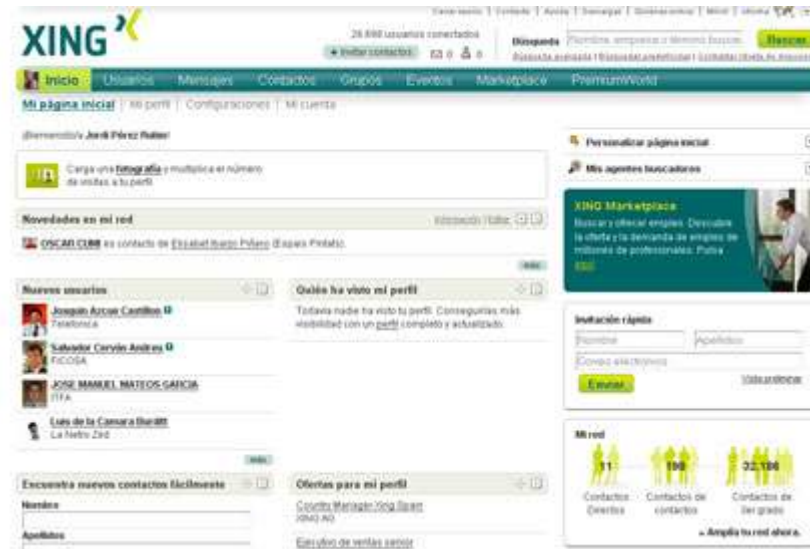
Cerrar sesión | Contacto | Ayuda | Descargas | Somos premium | Móvil | Idioma

XING

26.698 usuarios conectados

+ Invitar contactos  0  0

Búsqueda  Nombre, empresa o término buscar  Buscar

Búsqueda avanzada | Búsquedas predefinidas | Contactos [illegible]

Inicio  Usuarios  Mensajes  Contactos  Grupos  Eventos  Marketplace  PremiumWorld

Mi página inicial | Mi perfil | Configuraciones | Mi cuenta

¡Bienvenido/a Jordi Pérez Ruiter!

Carga una fotografía y multiplica el número de visitas a tu perfil

Novedades en mi red

Información | Editar

OSCAR CUBI es contacto de Elisabet Bueno Piñero (Espais Pintats).

más

Nuevos usuarios

Joaquín Azcue Castillon
Telefónica

Salvador Cervián Andreu
FICOSA

JOSE MANUEL MATEOS GARCIA
ITFA

Luis de la Cámara Burditt
La Nebu Zed

más

Quién ha visto mi perfil

Todavía nadie ha visto tu perfil. Consiguirás más visibilidad con un perfil completo y actualizado.

Encuentra nuevos contactos fácilmente

Nombre

Apellidos

Ofertas para mi perfil

Country Manager Xing Spain
XING AG

Ejecutivo de ventas senior

Personalizar página inicial

Mis agentes buscadores

XING Marketplace

Buscar y ofrecer empleo. Descubre la oferta y la demanda de empleo de millones de profesionales. Pulsa aquí

Invitación rápida

Nombre  Apellidos

Correo electrónico

Enviar  Vista preliminar

Mi red

11  198  32.186

Contactos Directos  Contactos de contactos  Contactos de 3er grado

» Amplía tu red ahora